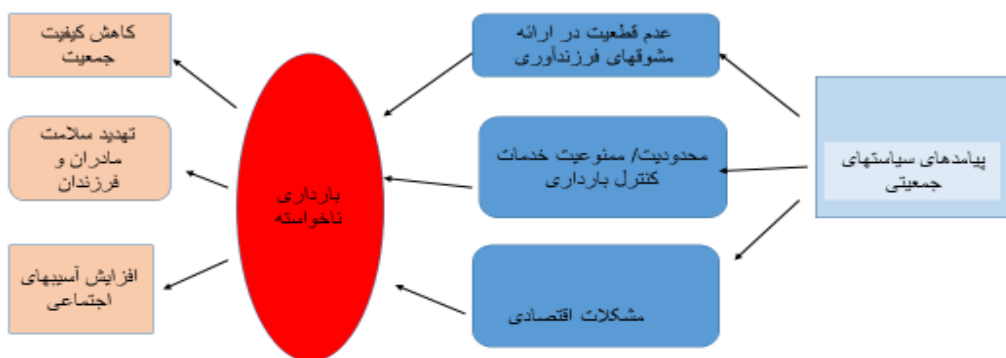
پیامدهای سیاستهای جمعیتی

عدم قطعیت در ارائه مشوقهای فرزندآوری

محدودیت/ ممنوعیت خدمات کنترل بارداری

مشکلات اقتصادی

بارداری ناخواسته

کاهش کیفیت جمعیت

تهدید سلامت مادران و فرزندان

افزایش آسیبهای اجتماعی